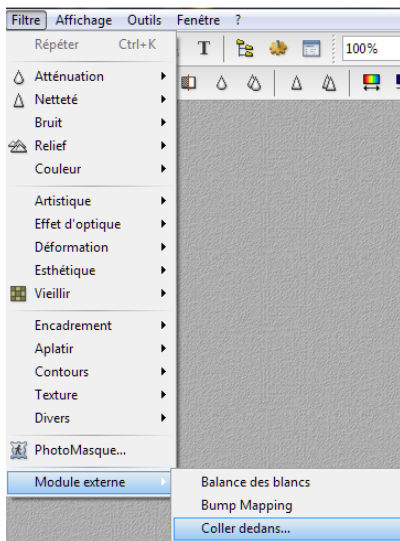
Filtre Affichage Outils Fenêtre ?

Répéter Ctrl+K

Atténuation
Netteté
Bruit
Relief
Couleur

Artistique
Effet d'optique
Déformation
Esthétique
Vieillir

Encadrement
Aplatir
Contours
Texture
Divers

PhotoMasque...

Module externe

Balance des blancs
Bump Mapping
Coller dedans...

100%